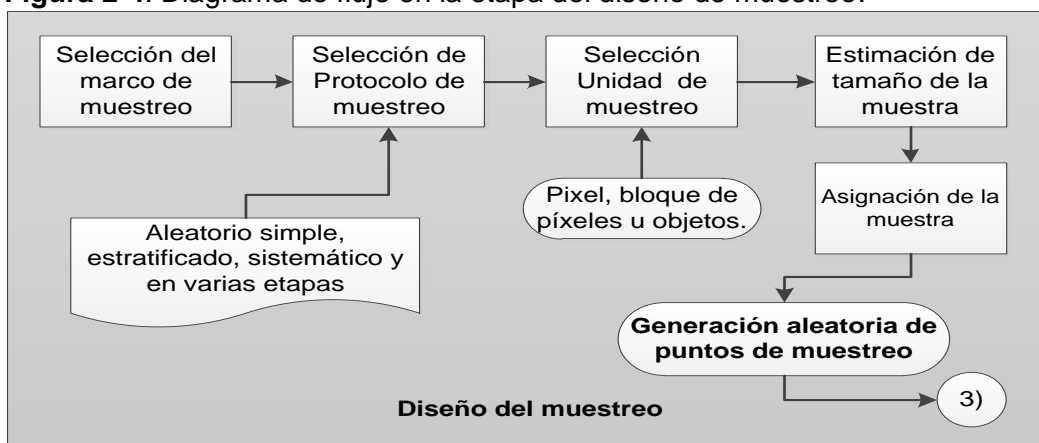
**Figura 2-4:** Diagrama de flujo en la etapa del diseño de muestreo.

Selección del marco de muestreo

Selección de Protocolo de muestreo

Selección Unidad de muestreo

Estimación de tamaño de la muestra

Pixel, bloque de píxeles u objetos.

Asignación de la muestra

Aleatorio simple, estratificado, sistemático y en varias etapas

**Generación aleatoria de puntos de muestreo**

3)

**Diseño del muestreo**